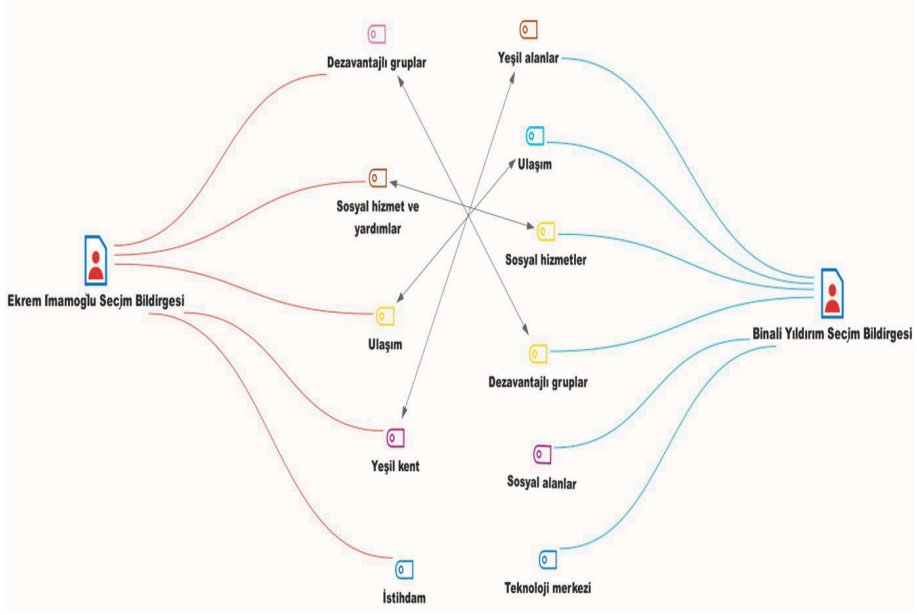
Dezavantajlı gruplar

Sosyal hizmet ve yardımlar

Ekrem İmamoğlu Seçim Bildirgesi

Ulaşım

Yeşil kent

İstihdam

Yeşil alanlar

Ulaşım

Sosyal hizmetler

Binali Yıldırım Seçim Bildirgesi

Dezavantajlı gruplar

Sosyal alanlar

Teknoloji merkezi